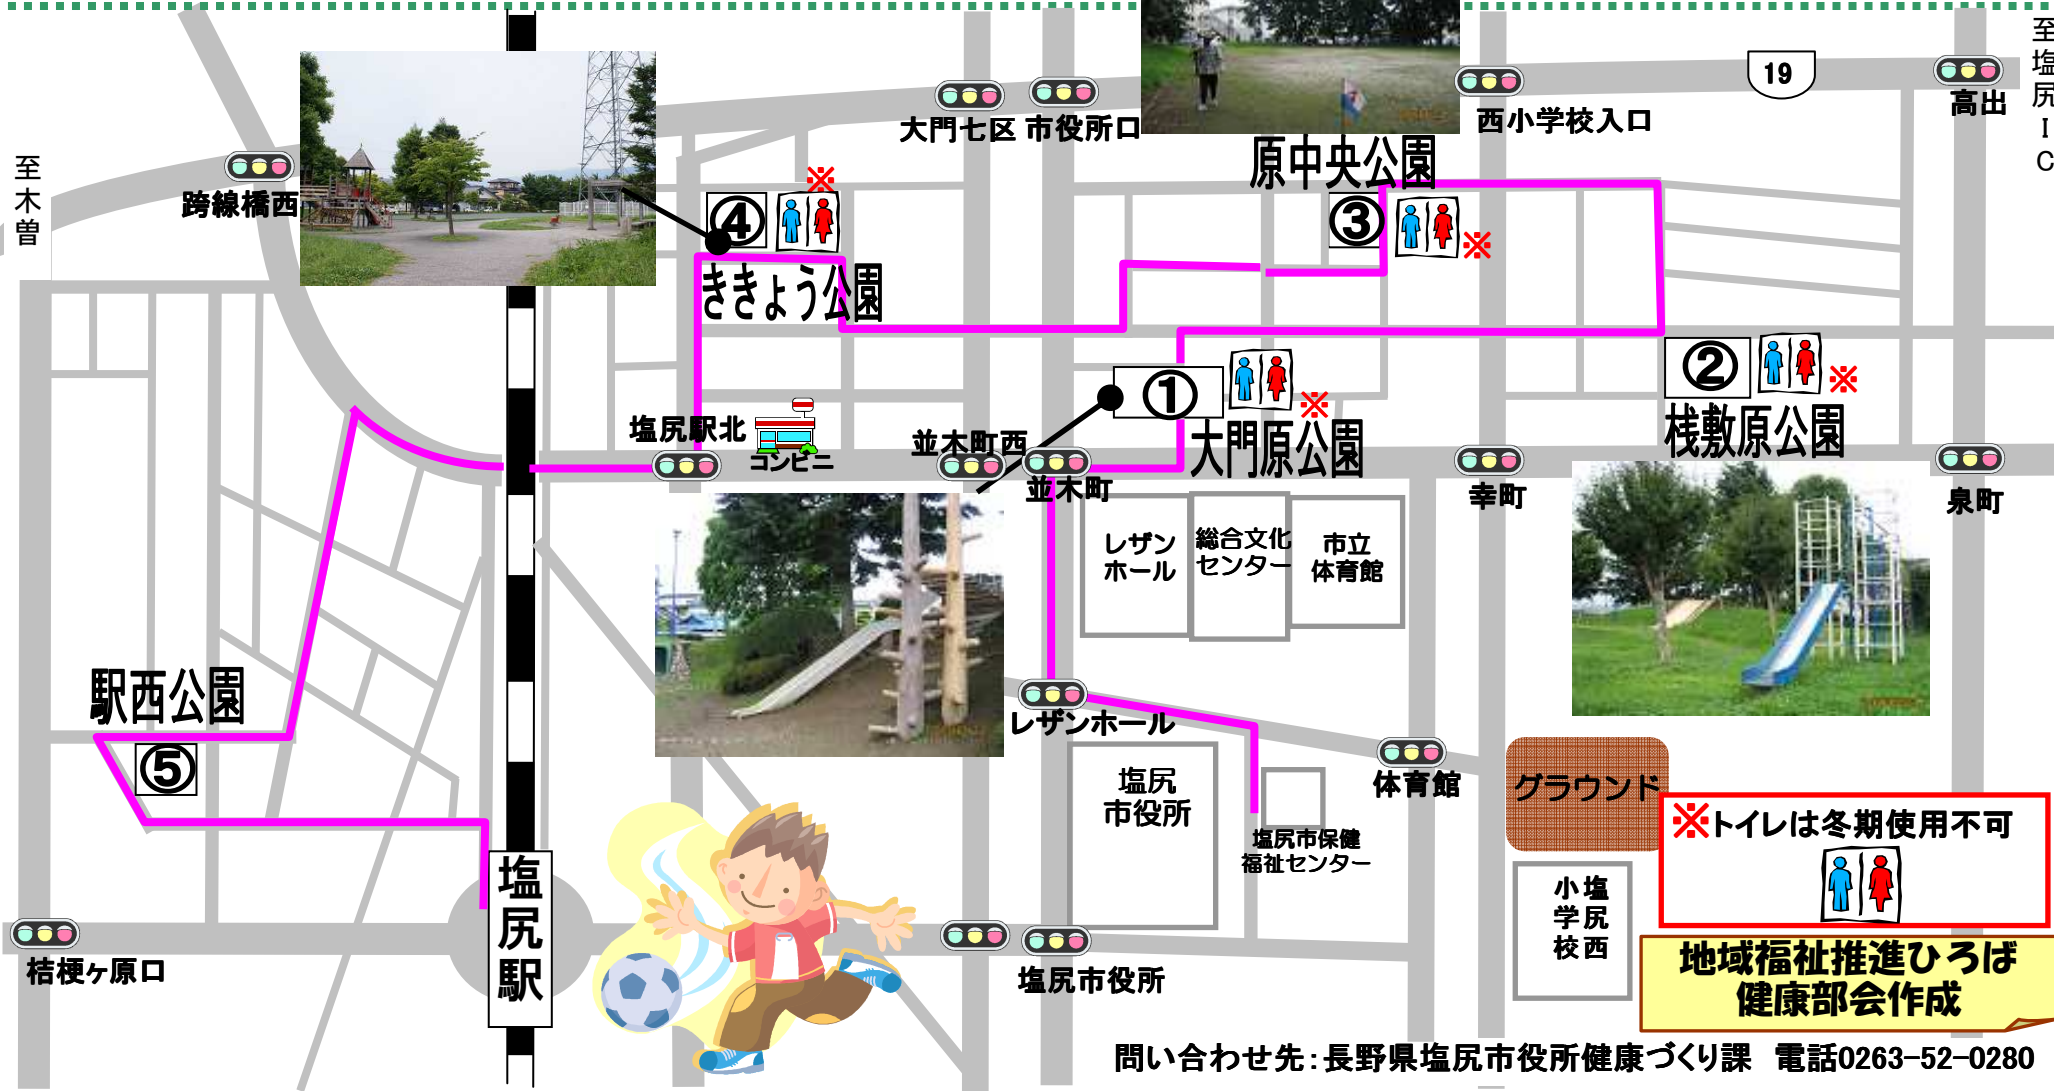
至木曽

跨線橋西

大門七区 市役所口

西小学校入口

19

高出

至塩尻IC

原中央公園

③ ※

④ ※

ききょう公園

② ※

栈敷原公園

① ※

大門原公園

塩尻駅北

コンビニ

並木町西

並木町

幸町

泉町

レザンホール

総合文化センター

市立体育館

駅西公園

⑤

レザンホール

体育館

グラウンド

塩尻市役所

塩尻市保健福祉センター

※トイレは冬期使用不可

小学校 塩尻西

塩尻駅

桔梗ヶ原口

塩尻市役所

地域福祉推進ひろば 健康部会作成

問い合わせ先：長野県塩尻市役所健康づくり課 電話0263-52-0280